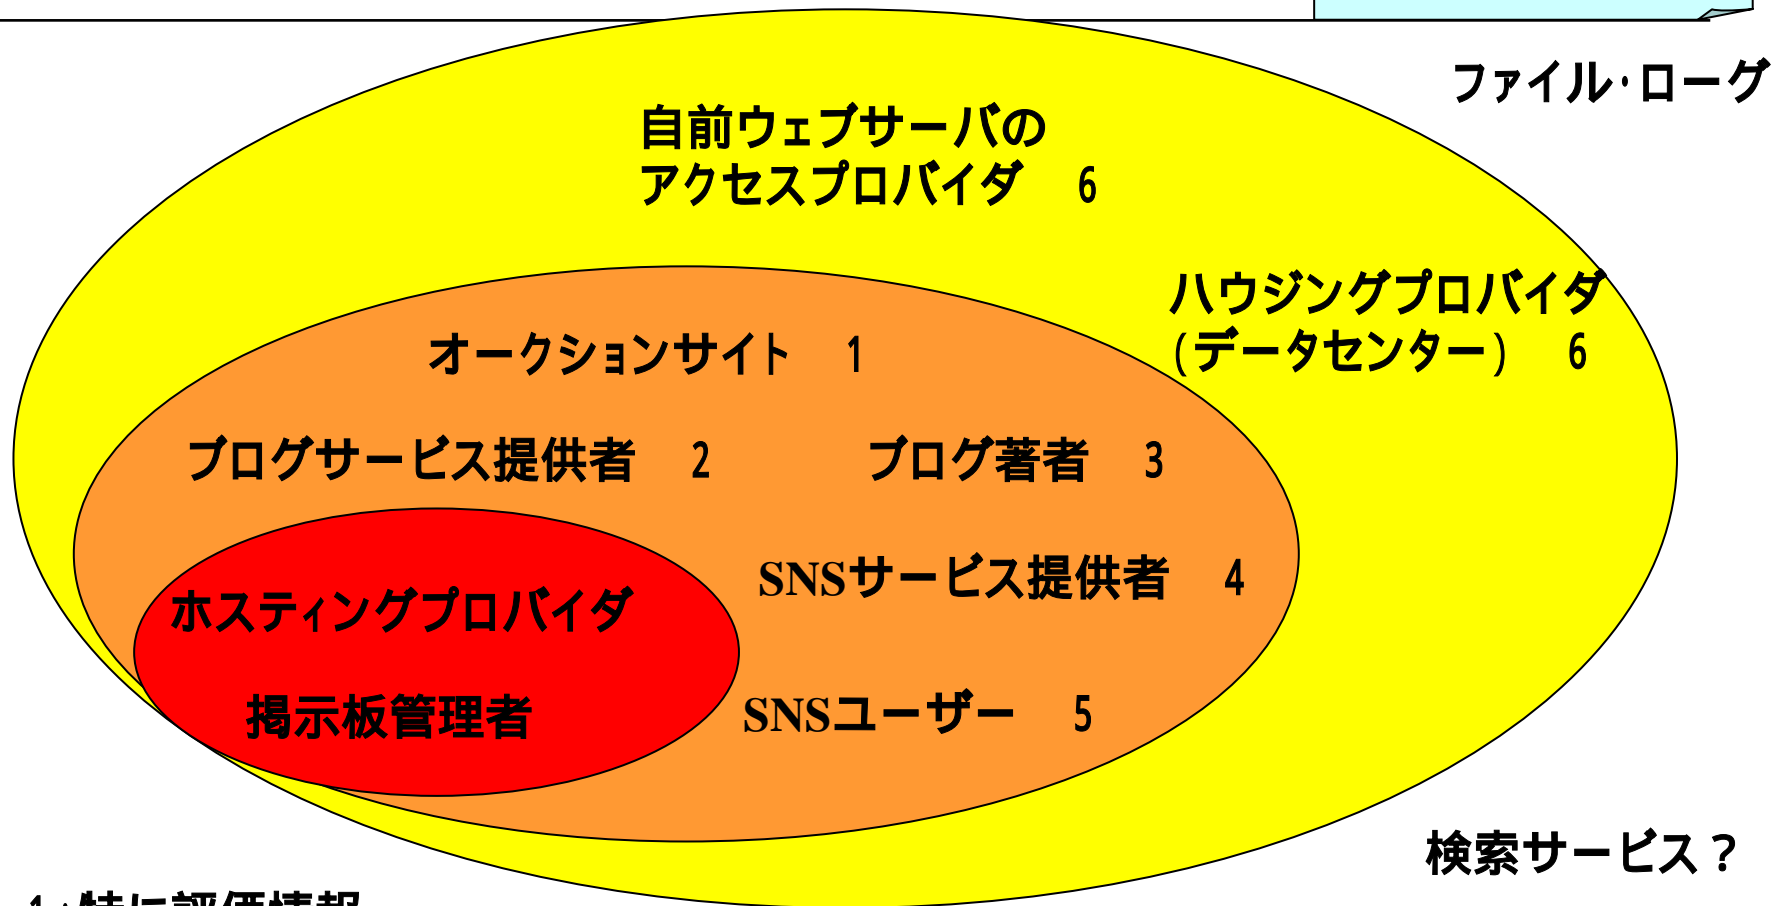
ファイル·ローグ

自前ウェブサーバの
アクセスプロバイダ　6

ハウジングプロバイダ
（データセンター）　6

オークションサイト　1

ブログサービス提供者　2

ブログ著者　3

SNSサービス提供者　4

ホスティングプロバイダ

掲示板管理者

SNSユーザー　5

検索サービス？

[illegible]